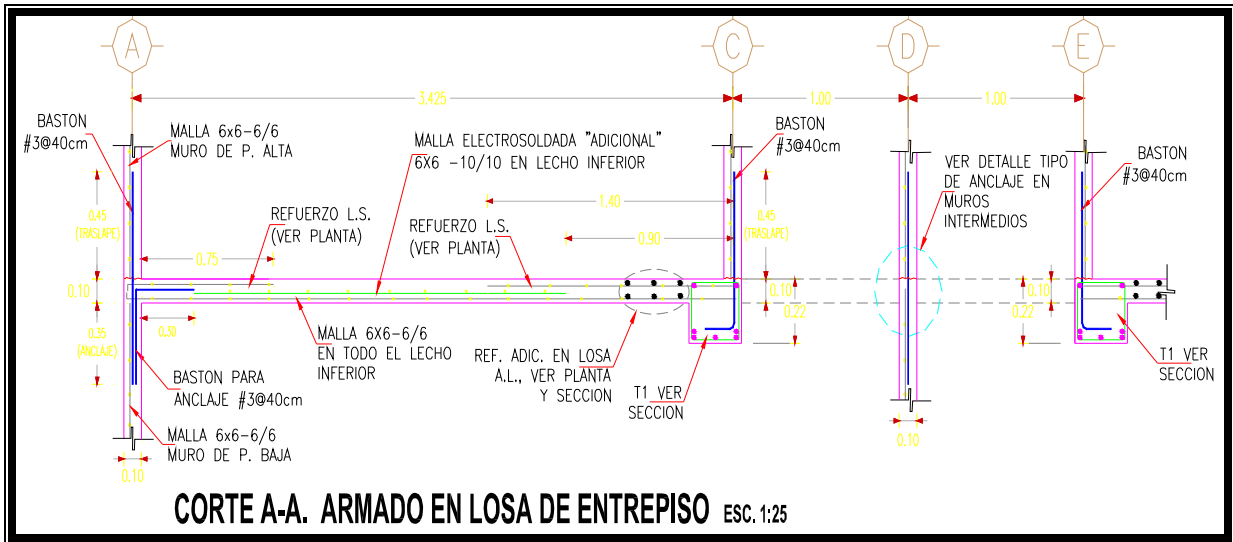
A

C

D

E

3.425

1.00

1.00

BASTON
#3@40cm

MALLA 6x6-6/6
MURO DE P. ALTA

MALLA ELECTROSOLDADA "ADICIONAL"
6X6 -10/10 EN LECHO INFERIOR

BASTON
#3@40cm

VER DETALLE TIPO
DE ANCLAJE EN
MUROS
INTERMEDIOS

BASTON
#3@40cm

0.45
(TRASLAPE)

1.40

0.45
(TRASLAPE)

REFUERZO L.S.
(VER PLANTA)

REFUERZO L.S.
(VER PLANTA)

0.90

0.75

0.10

0.10

0.10

0.22

0.22

0.35
(ANCLAJE)

0.50

MALLA 6X6-6/6
EN TODO EL LECHO
INFERIOR

REF. ADIC. EN LOSA
A.L., VER PLANTA
Y SECCION

BASTON PARA
ANCLAJE #3@40cm

T1 VER
SECCION

T1 VER
SECCION

MALLA 6x6-6/6
MURO DE P. BAJA

0.10

0.10

CORTE A-A. ARMADO EN LOSA DE ENTREPISO ESC. 1:25